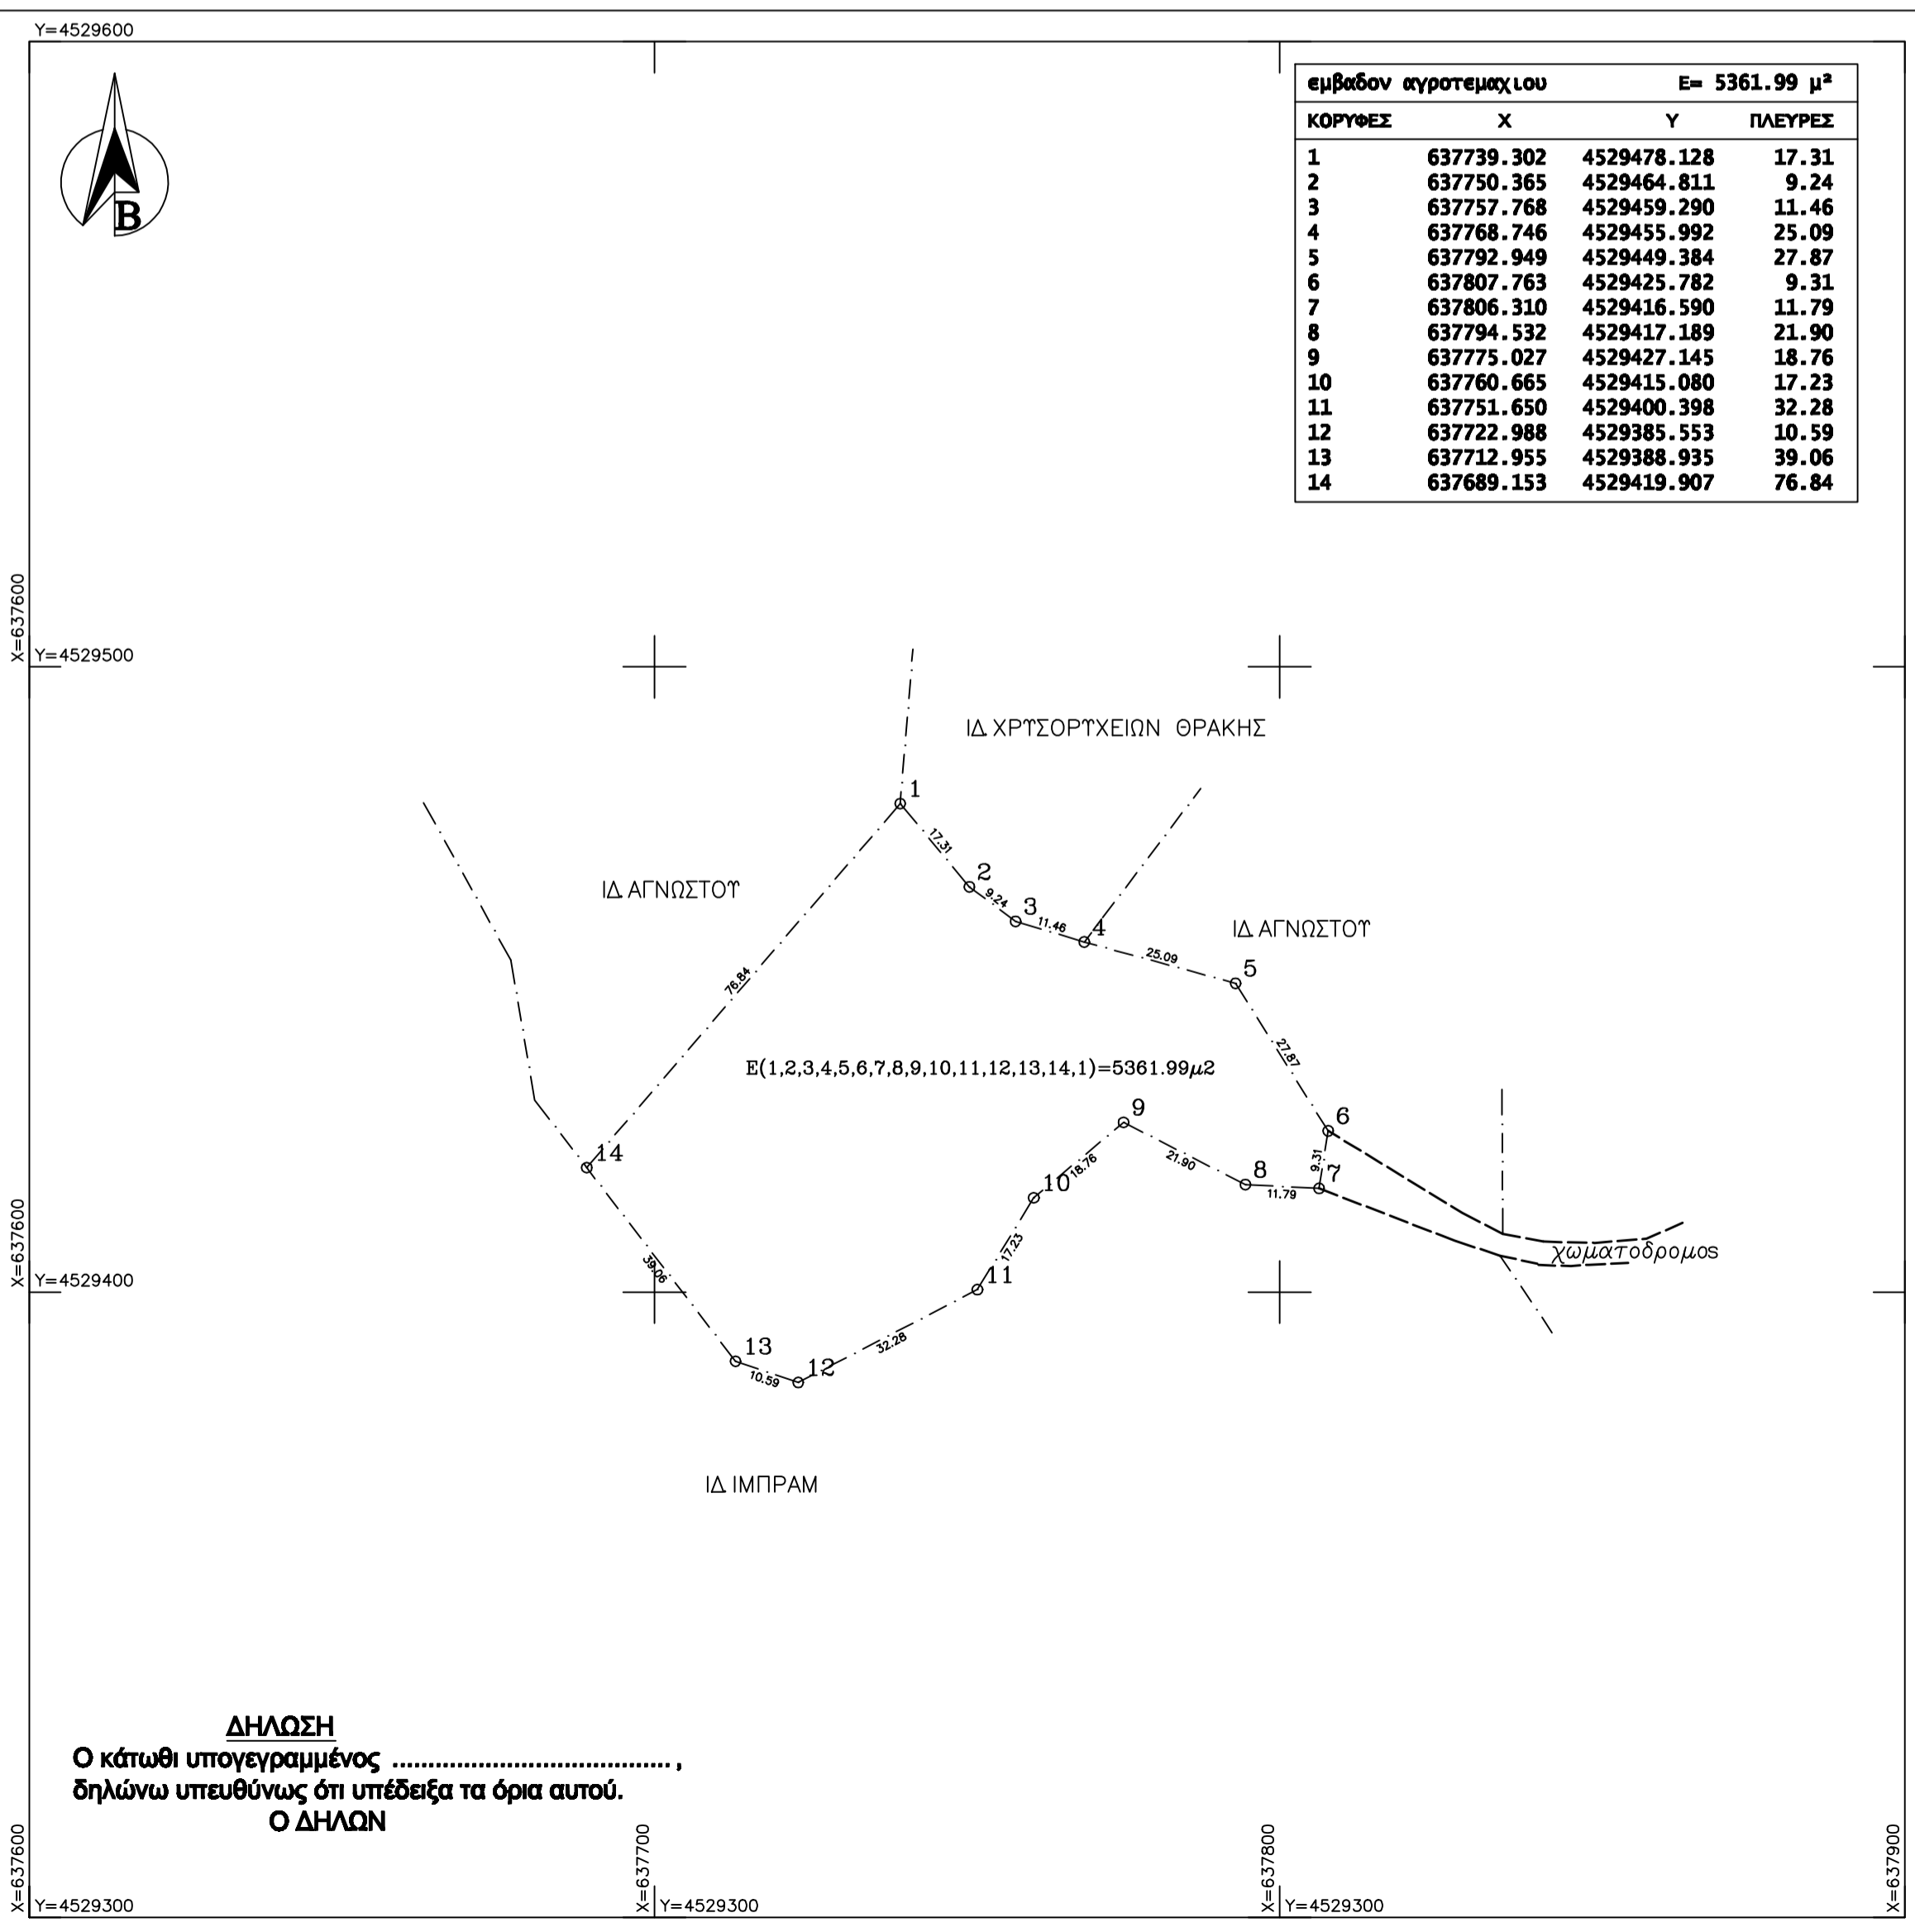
Y=4529600

| εμβαδον αγροτεμαχιου | | E= 5361.99 μ² | |
|---|---|---|---|
| ΚΟΡΥΦΕΣ | X | Y | ΠΛΕΥΡΕΣ |
| 1 | 637739.302 | 4529478.128 | 17.31 |
| 2 | 637750.365 | 4529464.811 | 9.24 |
| 3 | 637757.768 | 4529459.290 | 11.46 |
| 4 | 637768.746 | 4529455.992 | 25.09 |
| 5 | 637792.949 | 4529449.384 | 27.87 |
| 6 | 637807.763 | 4529425.782 | 9.31 |
| 7 | 637806.310 | 4529416.590 | 11.79 |
| 8 | 637794.532 | 4529417.189 | 21.90 |
| 9 | 637775.027 | 4529427.145 | 18.76 |
| 10 | 637760.665 | 4529415.080 | 17.23 |
| 11 | 637751.650 | 4529400.398 | 32.28 |
| 12 | 637722.988 | 4529385.553 | 10.59 |
| 13 | 637712.955 | 4529388.935 | 39.06 |
| 14 | 637689.153 | 4529419.907 | 76.84 |

X=637600
Y=4529500

ΙΔ ΧΡΥΣΟΡΥΧΕΙΩΝ ΘΡΑΚΗΣ

1
17.31
2
9.24
3
11.46
4
25.09
5
27.87
6
9.31
7
8
11.79
21.90
9
18.76
10
17.23
11
32.28
12
10.59
13
39.06
14
76.84

ΙΔ ΑΓΝΩΣΤΟΥ

ΙΔ ΑΓΝΩΣΤΟΥ

E(1,2,3,4,5,6,7,8,9,10,11,12,13,14,1)=5361.99μ2

χωματοδρομος

X=637600
Y=4529400

ΙΔ ΙΜΠΡΑΜ

ΔΗΛΩΣΗ
Ο κάτωθι υπογεγραμμένος ..................................... ,
δηλώνω υπευθύνως ότι υπέδειξα τα όρια αυτού.
Ο ΔΗΛΩΝ

X=637600
Y=4529300
X=637700
Y=4529300
X=637800
Y=4529300
X=637900